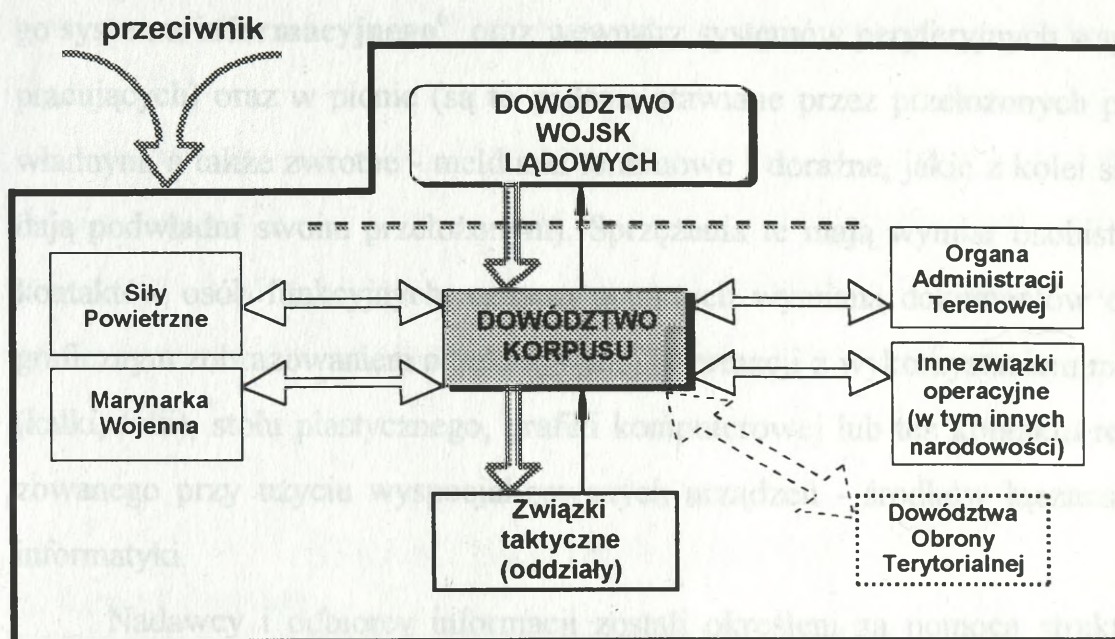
go sys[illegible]nizacyjnego, oraz pomiędzy systemów peryferyjnych w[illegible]

pracujących oraz w pionie (są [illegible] przez przełożonych p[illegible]

władnym, a także zwrotne - meld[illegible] owe i doraźne, jakie z kolei s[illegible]

dają podwładni swoim przełożonym. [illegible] ie mają wymia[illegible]

kontaktu osób funkcyjnych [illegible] do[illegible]

grafii zwanym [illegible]

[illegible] stołu plastycznego, grafiki komputerowej lub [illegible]

zowanego przy użyciu wyspecjalizowanych urządzeń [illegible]

informatyki.

Nadawcy i odbiorcy informacji zostali określeni za pomocą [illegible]

przeciwnik

DOWÓDZTWO WOJSK LĄDOWYCH

Siły Powietrzne

Marynarka Wojenna

DOWÓDZTWO KORPUSU

Organa Administracji Terenowej

Inne związki operacyjne (w tym innych narodowości)

Związki taktyczne (oddziały)

Dowództwa Obrony Terytorialnej